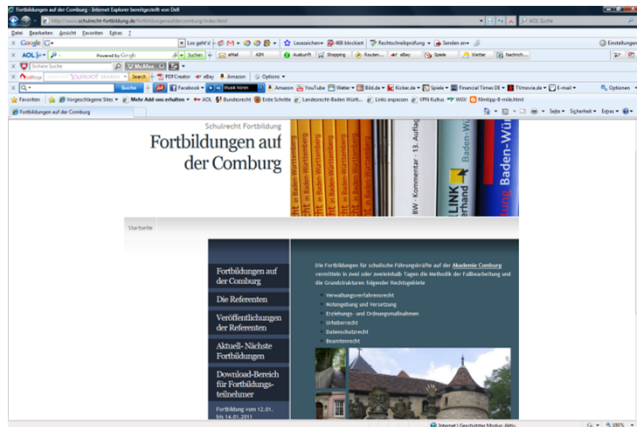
Fortbildungen auf der Comburg - Internet Explorer bereitgestellt von Dell

http://www.schulrecht-fortbildung.de/fortbildungenaufdercomburg/index.html

AOL Suche

Datei Bearbeiten Ansicht Favoriten Extras ?

Google

Los geht's!

Lesezeichen

488 blockiert

Rechtschreibprüfung

Senden an

Einstellungen

AOL

Suchen

eMail

AIM

Auskunft

Shopping

Kaufen

eBay

Spiele

Wetter

Nachrich

Sichere Suche

McAfee

Optionen

Search

PDFCreator

eBay

Amazon

Options

Suche

Facebook

Musik hören

Amazon

YouTube

Wetter

Bild.de

Kicker.de

Spiele

Financial Times DE

TVmovie.de

E-mail

Optionen

Favoriten

Vorgeschlagene Sites

Mehr Add-ons erhalten

AOL

Bundesrecht

Erste Schritte

Landesrecht Baden Württ...

Links anpassen

VPN Kultus

WIDI

filmtipp-8-mile.html

Fortbildungen auf der Comburg

Seite

Sicherheit

Extras

Schulrecht Fortbildung

Fortbildungen auf der Comburg

Startseite

Fortbildungen auf der Comburg

Die Referenten

Veröffentlichungen der Referenten

Aktuell- Nächste Fortbildungen

Download-Bereich für Fortbildungsteilnehmer

Fortbildung vom 12.01. bis 14.01.2011

Die Fortbildungen für schulische Führungskräfte auf der Akademie Comburg vermitteln in zwei oder zweieinhalb Tagen die Methodik der Fallbearbeitung und die Grundstrukturen folgender Rechtsgebiete

Verwaltungsverfahrensrecht

Notengebung und Versetzung

Erziehungs- und Ordnungsmaßnahmen

Urheberrecht

Datenschutzrecht

Beamtenrecht

Internet | Geschützter Modus: Aktiv

100%